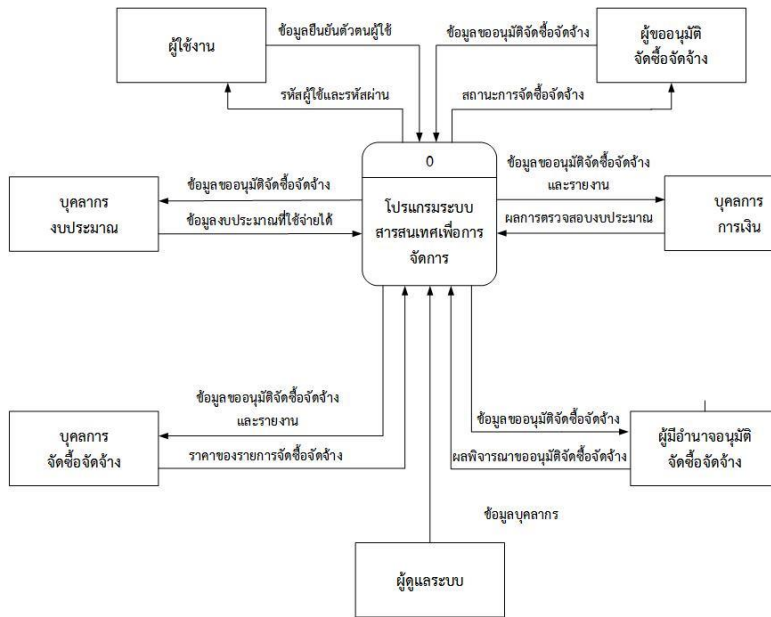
ผู้ใช้งาน

ข้อมูลยืนยันตัวตนผู้ใช้

รหัสผู้ใช้และรหัสผ่าน

ข้อมูลขออนุมัติจัดซื้อจัดจ้าง

ผู้ขออนุมัติ
จัดซื้อจัดจ้าง

สถานะการจัดซื้อจัดจ้าง

0

โปรแกรมระบบ
สารสนเทศเพื่อการ
จัดการ

บุคลากร
งบประมาณ

ข้อมูลขออนุมัติจัดซื้อจัดจ้าง

ข้อมูลงบประมาณที่ใช้จ่ายได้

ข้อมูลขออนุมัติจัดซื้อจัดจ้าง
และรายงาน

ผลการตรวจสอบงบประมาณ

บุคลากร
การเงิน

ข้อมูลขออนุมัติจัดซื้อจัดจ้าง
และรายงาน

ราคาของรายการจัดซื้อจัดจ้าง

บุคลากร
จัดซื้อจัดจ้าง

ข้อมูลขออนุมัติจัดซื้อจัดจ้าง

ผลพิจารณาขออนุมัติจัดซื้อจัดจ้าง

ผู้มีอำนาจอนุมัติ
จัดซื้อจัดจ้าง

ข้อมูลบุคลากร

ผู้ดูแลระบบ